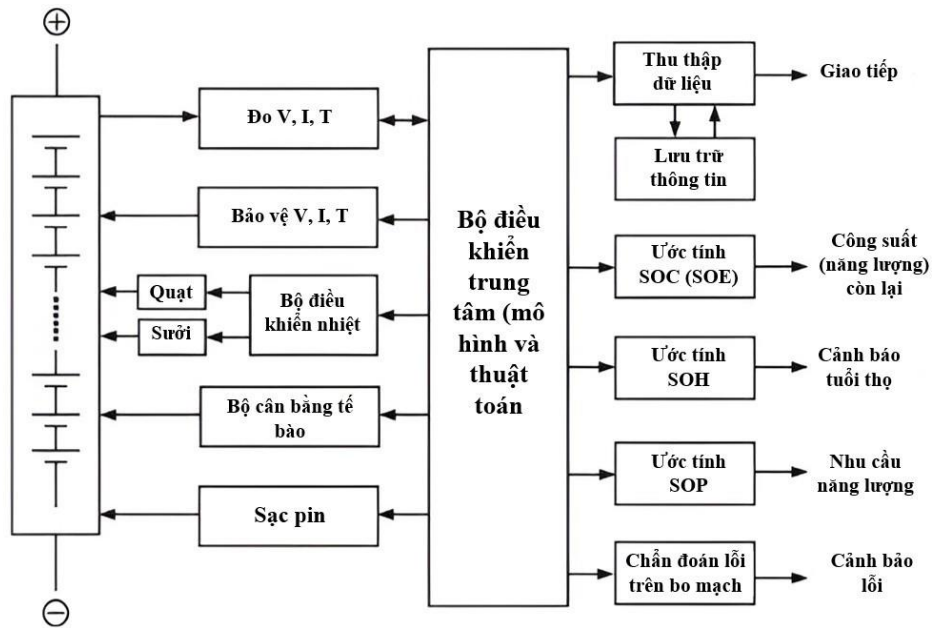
⊕

Đo V, I, T

Bảo vệ V, I, T

Quạt

Sưởi

Bộ điều khiển nhiệt

Bộ cân bằng tế bào

Sạc pin

⊖

Bộ điều khiển trung tâm (mô hình và thuật toán)

Thu thập dữ liệu

Giao tiếp

Lưu trữ thông tin

Ước tính SOC (SOE)

Công suất (năng lượng) còn lại

Ước tính SOH

Cảnh báo tuổi thọ

Ước tính SOP

Nhu cầu năng lượng

Chẩn đoán lỗi trên bo mạch

Cảnh báo lỗi